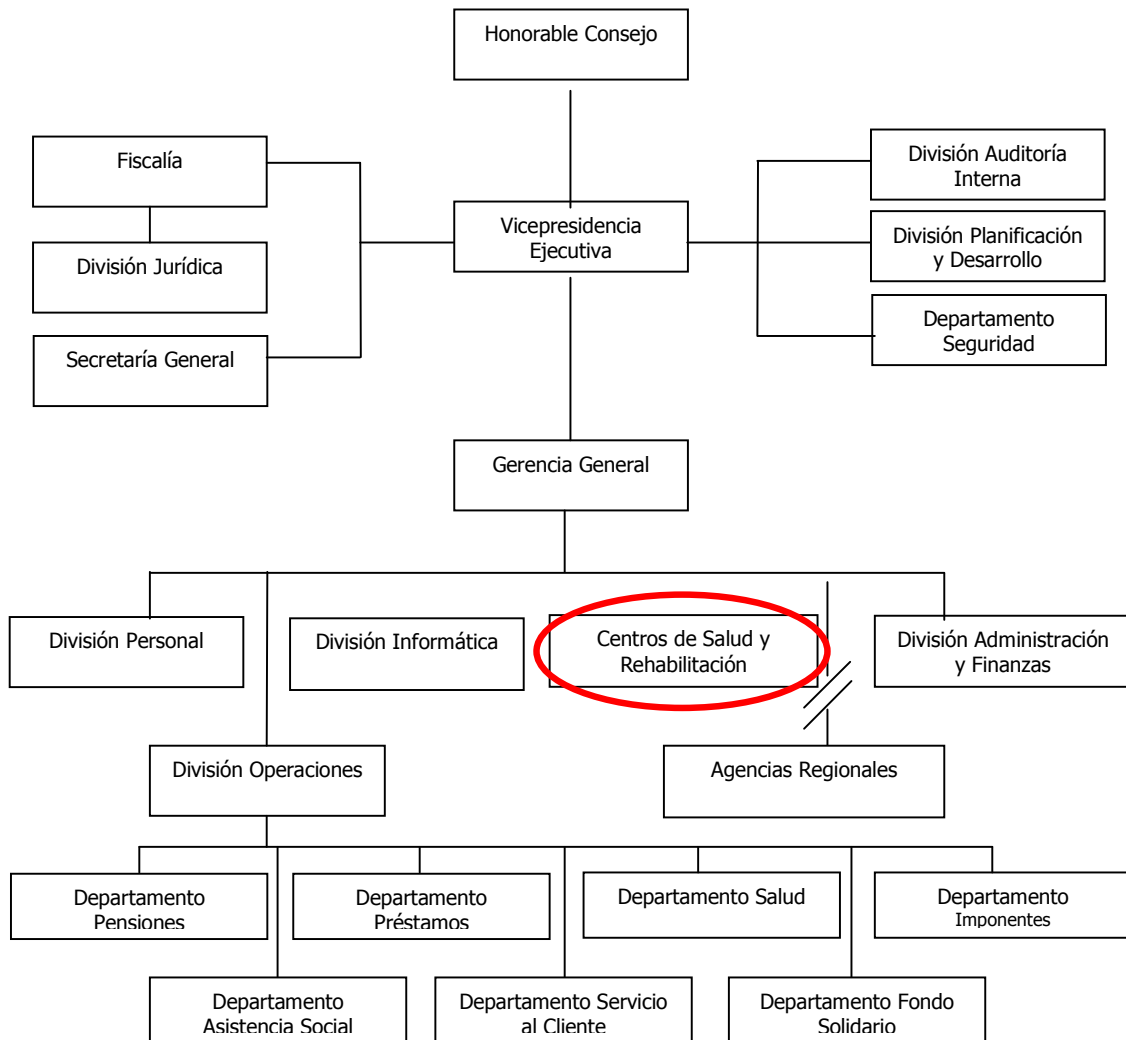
Honorable Consejo

Fiscalía

División Jurídica

Secretaría General

Vicepresidencia Ejecutiva

División Auditoría Interna

División Planificación y Desarrollo

Departamento Seguridad

Gerencia General

División Personal

División Informática

Centros de Salud y Rehabilitación

División Administración y Finanzas

División Operaciones

Agencias Regionales

Departamento Pensiones

Departamento Préstamos

Departamento Salud

Departamento Imponentes

Departamento Asistencia Social

Departamento Servicio al Cliente

Departamento Fondo Solidario